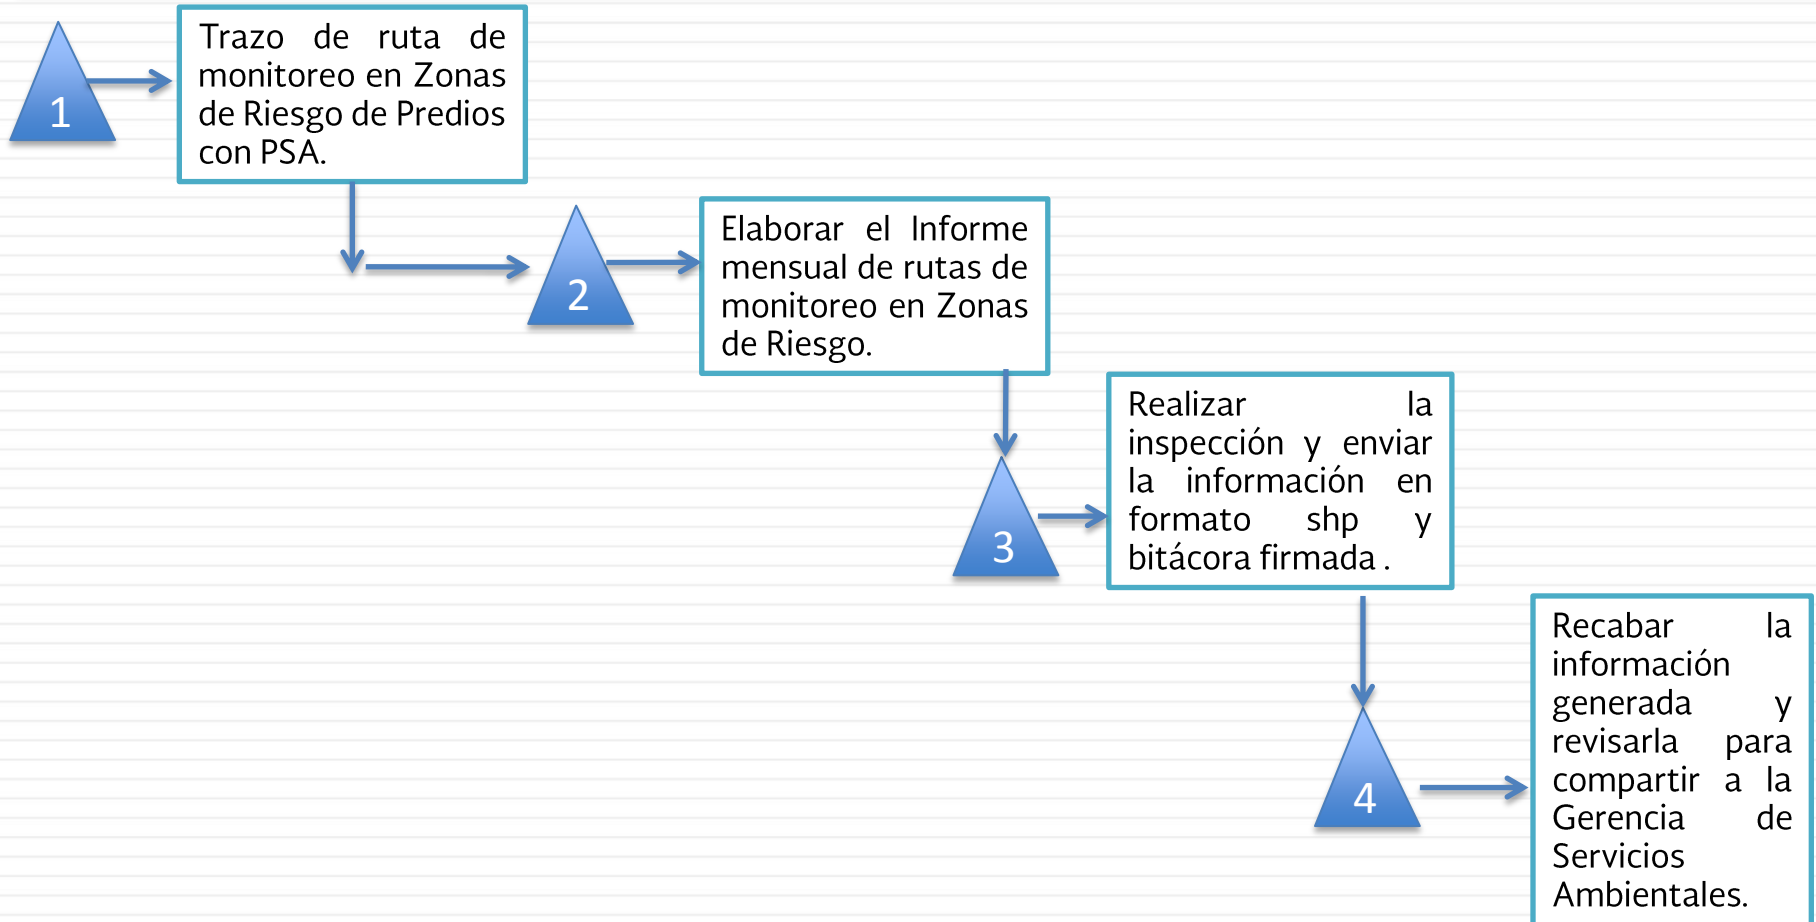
1

Trazo de ruta de monitoreo en Zonas de Riesgo de Predios con PSA.

2

Elaborar el Informe mensual de rutas de monitoreo en Zonas de Riesgo.

3

Realizar la inspección y enviar la información en formato shp y bitácora firmada .

4

Recabar la información generada y revisarla para compartir a la Gerencia de Servicios Ambientales.